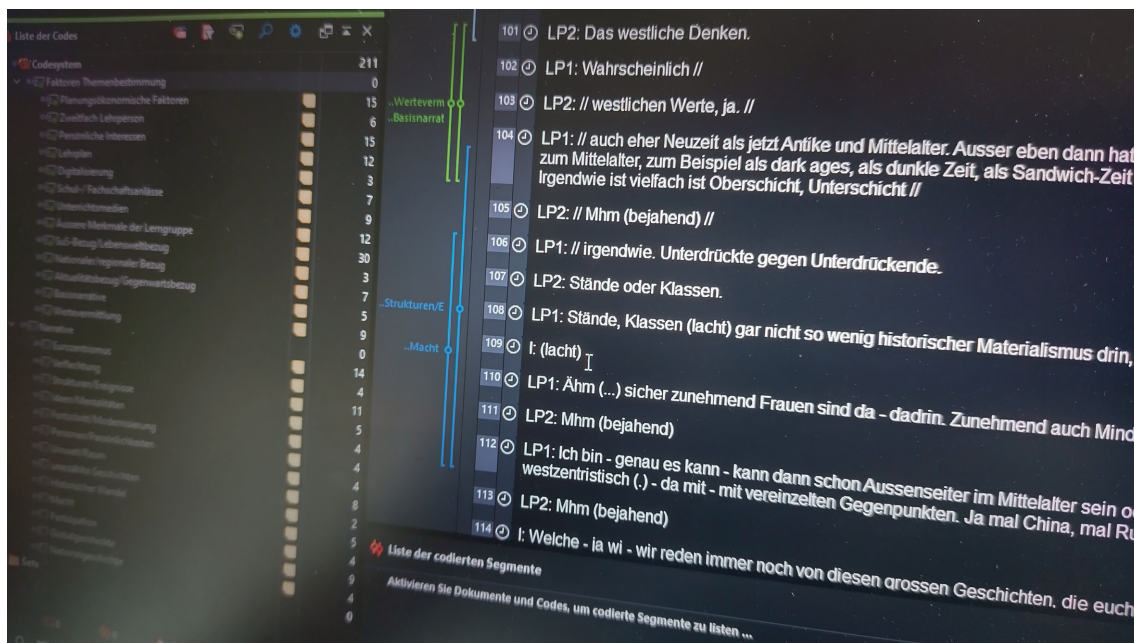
Liste der Codes

Codesystem 211
Faktoren Themenbestimmung 0
Planungsökonomische Faktoren 15
Zweitfach Lehrperson 6
Persönliche Interessen 15
Lehrplan 12
Digitalisierung 3
Schul-/Fachschaftsanlässe 7
Unterrichtsmedien 9
Äussere Merkmale der Lerngruppe 12
SuS-Bezug/Lebensweltbezug 30
Nationaler/regionaler Bezug 3
Aktualitätsbezug/Gegenwartsbezug 7
Basisnarrative 5
Werteermittlung 9
Narrative 0
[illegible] 14
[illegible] 4
Strukturen/Ereignisse 11
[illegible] 5
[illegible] 4
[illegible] 4
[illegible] 4
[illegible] 8
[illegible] 8
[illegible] 2
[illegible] 5
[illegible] 4
Sets 9
4
0

Werteverm
Basisnarrat
Strukturen/E
Macht

101 LP2: Das westliche Denken.
102 LP1: Wahrscheinlich //
103 LP2: // westlichen Werte, ja. //
104 LP1: // auch eher Neuzeit als jetzt Antike und Mittelalter. Ausser eben dann hat zum Mittelalter, zum Beispiel als dark ages, als dunkle Zeit, als Sandwich-Zeit Irgendwie ist vielfach ist Oberschicht, Unterschicht //
105 LP2: // Mhm (bejahend) //
106 LP1: // irgendwie. Unterdrückte gegen Unterdrückende.
107 LP2: Stände oder Klassen.
108 LP1: Stände, Klassen (lacht) gar nicht so wenig historischer Materialismus drin,
109 I: (lacht)
110 LP1: Ähm (...) sicher zunehmend Frauen sind da - dadrin. Zunehmend auch Mind
111 LP2: Mhm (bejahend)
112 LP1: Ich bin - genau es kann - kann dann schon Aussenseiter im Mittelalter sein o westzentristisch (.) - da mit - mit vereinzelten Gegenpunkten. Ja mal China, mal Ru
113 LP2: Mhm (bejahend)
114 I: Welche - ja wi - wir reden immer noch von diesen grossen Geschichten. die euch

Liste der codierten Segmente
Aktivieren Sie Dokumente und Codes, um codierte Segmente zu listen ...